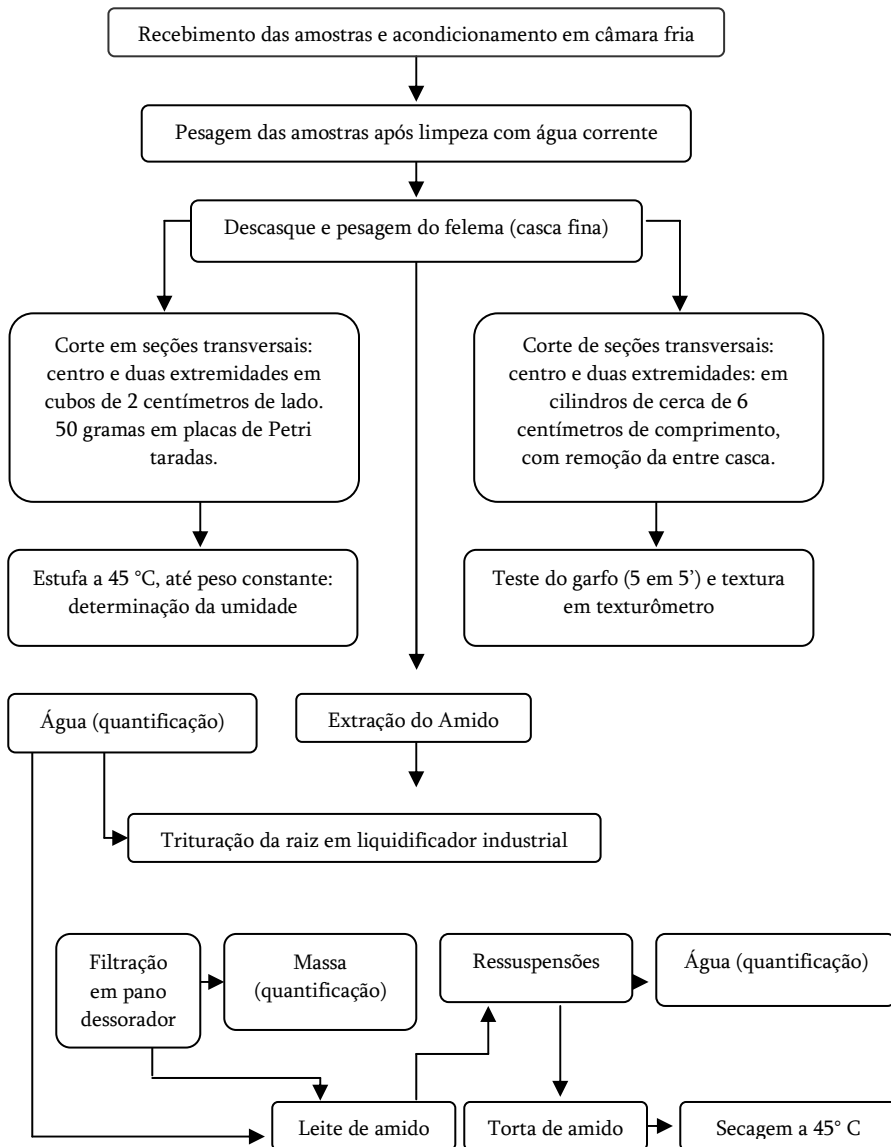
Recebimento das amostras e acondicionamento em câmara fria

Pesagem das amostras após limpeza com água corrente

Descasque e pesagem do felema (casca fina)

Corte em seções transversais: centro e duas extremidades em cubos de 2 centímetros de lado. 50 gramas em placas de Petri taradas.

Corte de seções transversais: centro e duas extremidades: em cilindros de cerca de 6 centímetros de comprimento, com remoção da entre casca.

Estufa a 45 °C, até peso constante: determinação da umidade

Teste do garfo (5 em 5') e textura em texturômetro

Água (quantificação)

Extração do Amido

Trituração da raiz em liquidificador industrial

Filtração em pano dessorador

Massa (quantificação)

Ressuspensões

Água (quantificação)

Leite de amido

Torta de amido

Secagem a 45° C